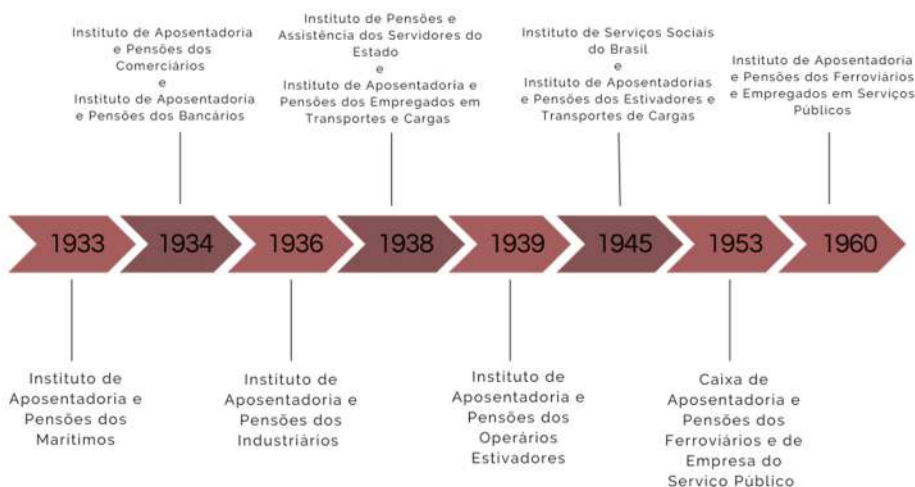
Instituto de Aposentadoria e Pensões dos Comerciários
e
Instituto de Aposentadoria e Pensões dos Bancários

Instituto de Pensões e Assistência dos Servidores do Estado
e
Instituto de Aposentadoria e Pensões dos Empregados em Transportes e Cargas

Instituto de Serviços Sociais do Brasil
e
Instituto de Aposentadorias e Pensões dos Estivadores e Transportes de Cargas

Instituto de Aposentadoria e Pensões dos Ferroviários e Empregados em Serviços Públicos

1933 1934 1936 1938 1939 1945 1953 1960

Instituto de Aposentadoria e Pensões dos Marítimos

Instituto de Aposentadoria e Pensões dos Industriários

Instituto de Aposentadoria e Pensões dos Operários Estivadores

Caixa de Aposentadoria e Pensões dos Ferroviários e de Empresa do Servico Público